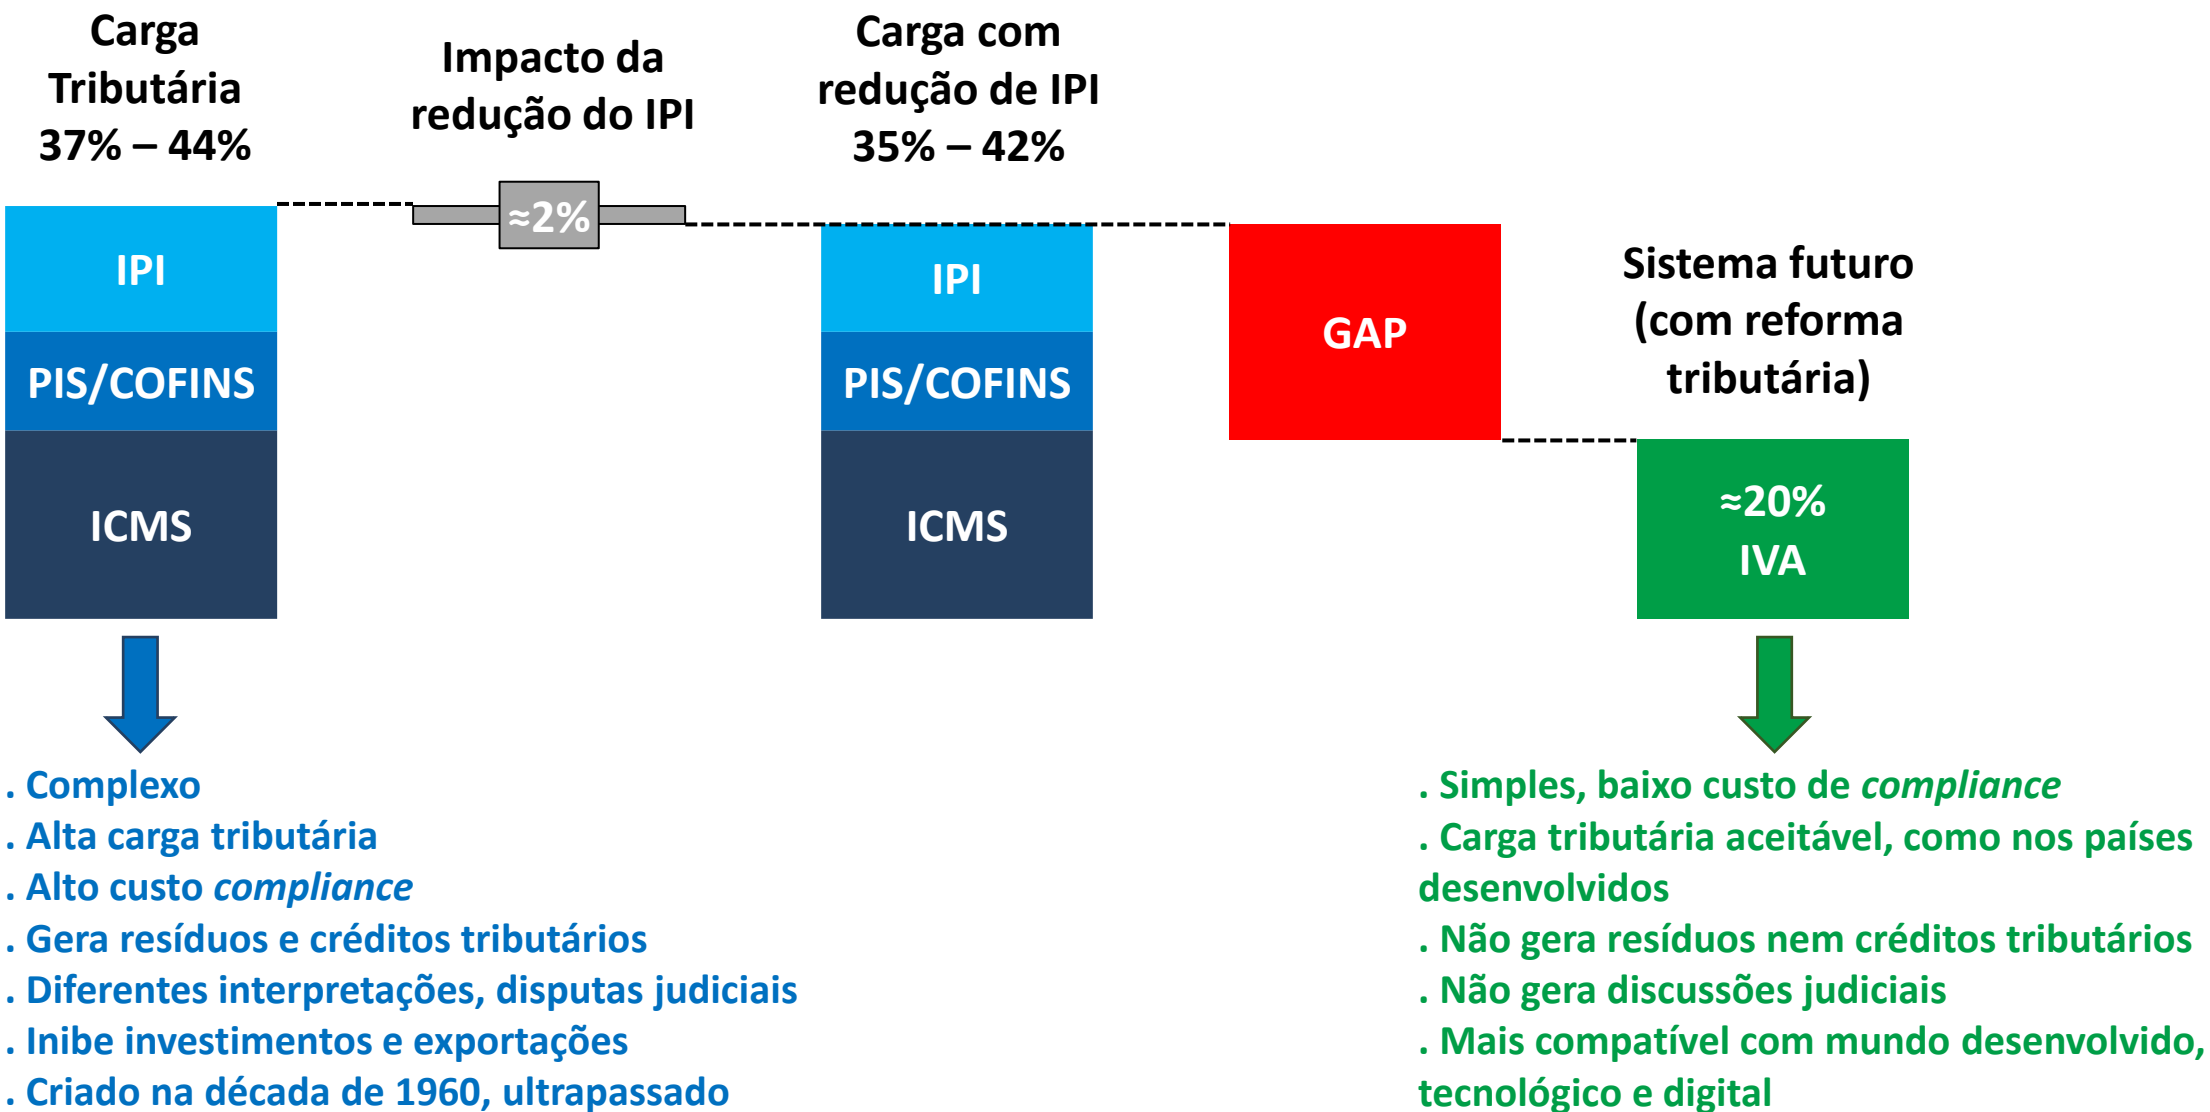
Carga Tributária 37% – 44%

IPI

PIS/COFINS

ICMS

Impacto da redução do IPI

≈2%

Carga com redução de IPI 35% – 42%

IPI

PIS/COFINS

ICMS

GAP

Sistema futuro (com reforma tributária)

≈20%
IVA

. Complexo
. Alta carga tributária
. Alto custo *compliance*
. Gera resíduos e créditos tributários
. Diferentes interpretações, disputas judiciais
. Inibe investimentos e exportações
. Criado na década de 1960, ultrapassado

. Simples, baixo custo de *compliance*
. Carga tributária aceitável, como nos países desenvolvidos
. Não gera resíduos nem créditos tributários
. Não gera discussões judiciais
. Mais compatível com mundo desenvolvido, tecnológico e digital